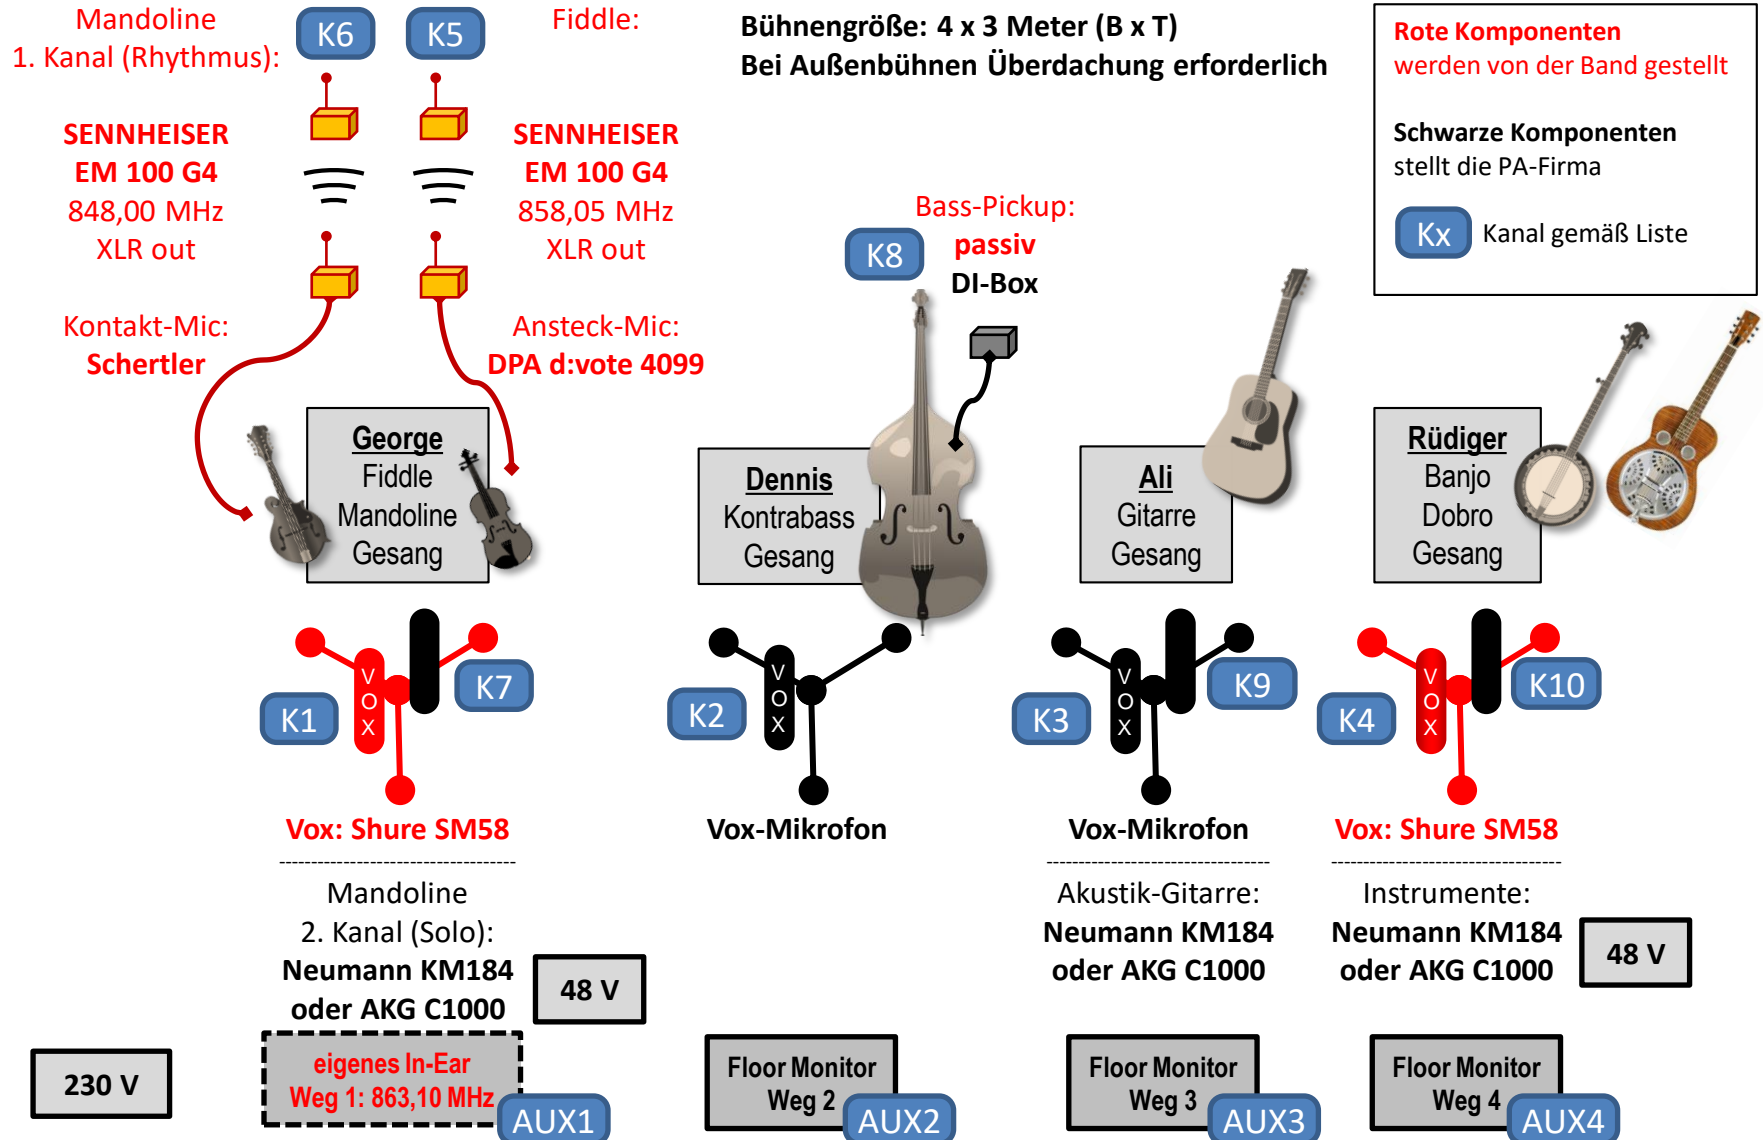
Mandoline
1. Kanal (Rhythmus):

K6

K5

Fiddle:

Bühnengröße: 4 x 3 Meter (B x T)
Bei Außenbühnen Überdachung erforderlich

Rote Komponenten
werden von der Band gestellt

Schwarze Komponenten
stellt die PA-Firma

Kx Kanal gemäß Liste

SENNHEISER
EM 100 G4
848,00 MHz
XLR out

SENNHEISER
EM 100 G4
858,05 MHz
XLR out

Bass-Pickup:
passiv
DI-Box

K8

Kontakt-Mic:
Schertler

Ansteck-Mic:
DPA d:vote 4099

George
Fiddle
Mandoline
Gesang

Dennis
Kontrabass
Gesang

Ali
Gitarre
Gesang

Rüdiger
Banjo
Dobro
Gesang

K1 VOX K7

K2 VOX

K3 VOX K9

K4 VOX K10

Vox: Shure SM58

Vox-Mikrofon

Vox-Mikrofon

Vox: Shure SM58

Mandoline
2. Kanal (Solo):
Neumann KM184
oder AKG C1000

48 V

Akustik-Gitarre:
Neumann KM184
oder AKG C1000

Instrumente:
Neumann KM184
oder AKG C1000

48 V

230 V

eigenes In-Ear
Weg 1: 863,10 MHz

AUX1

Floor Monitor
Weg 2

AUX2

Floor Monitor
Weg 3

AUX3

Floor Monitor
Weg 4

AUX4